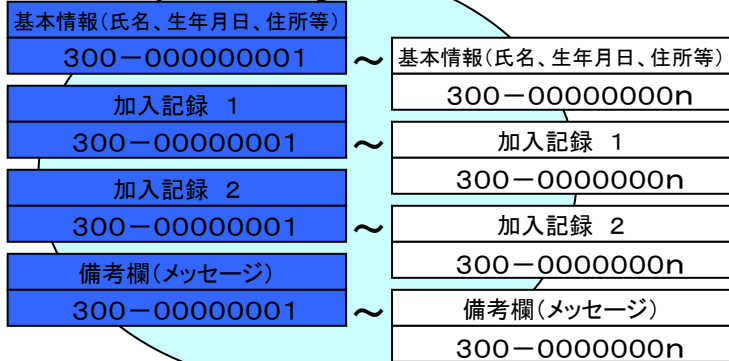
基本情報(氏名、生年月日、住所等)
300－000000001
～
基本情報(氏名、生年月日、住所等)
300－00000000n

加入記録　1
300－00000001
～
加入記録　1
300－0000000n

加入記録　2
300－00000001
～
加入記録　2
300－0000000n

備考欄(メッセージ)
300－00000001
～
備考欄(メッセージ)
300－0000000n